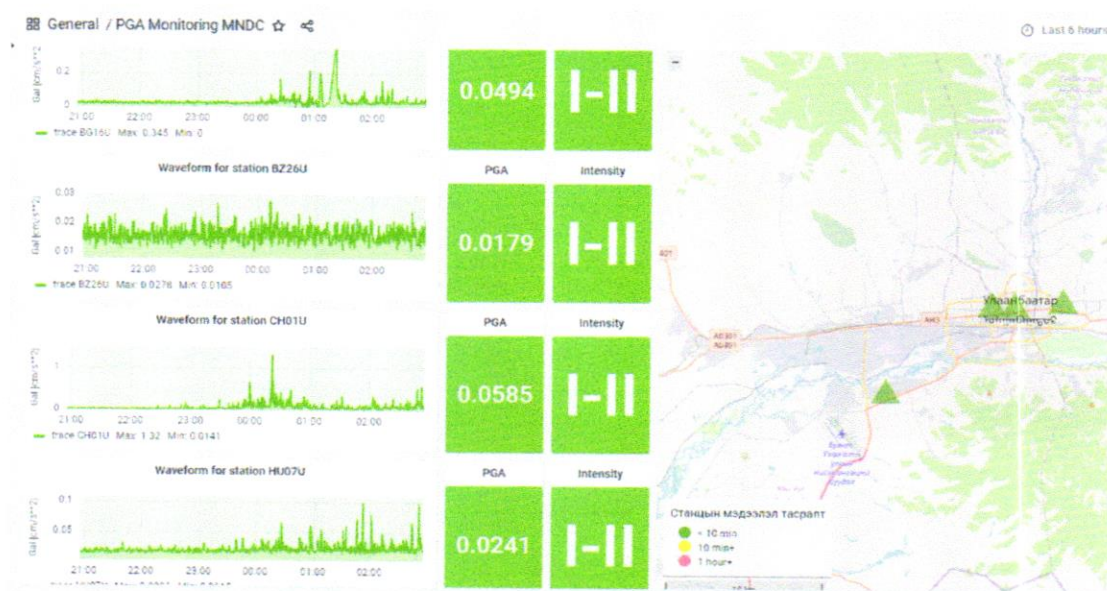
General / PGA Monitoring MNDC

Last 6 hours

Gal [cm/s**2]
0.2
0
21:00 22:00 23:00 00:00 01:00 02:00
trace BG16U Max: 0.345 Min: 0

0.0494

I–II

Waveform for station BZ26U

PGA

Intensity

Gal [cm/s**2]
0.03
0.02
0.01
21:00 22:00 23:00 00:00 01:00 02:00
trace BZ26U Max: 0.0276 Min: 0.0165

0.0179

I–II

Waveform for station CH01U

PGA

Intensity

Gal [cm/s**2]
1
0
21:00 22:00 23:00 00:00 01:00 02:00
trace CH01U Max: 1.32 Min: 0.0141

0.0585

I–II

Waveform for station HU07U

PGA

Intensity

Gal [cm/s**2]
0.1
0.05
21:00 22:00 23:00 00:00 01:00 02:00
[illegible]

0.0241

I–II

Улаанбаатар
Улаанбаатар

Станцын мэдээлэл тасрапт
< 10 min
10 min+
1 hour+